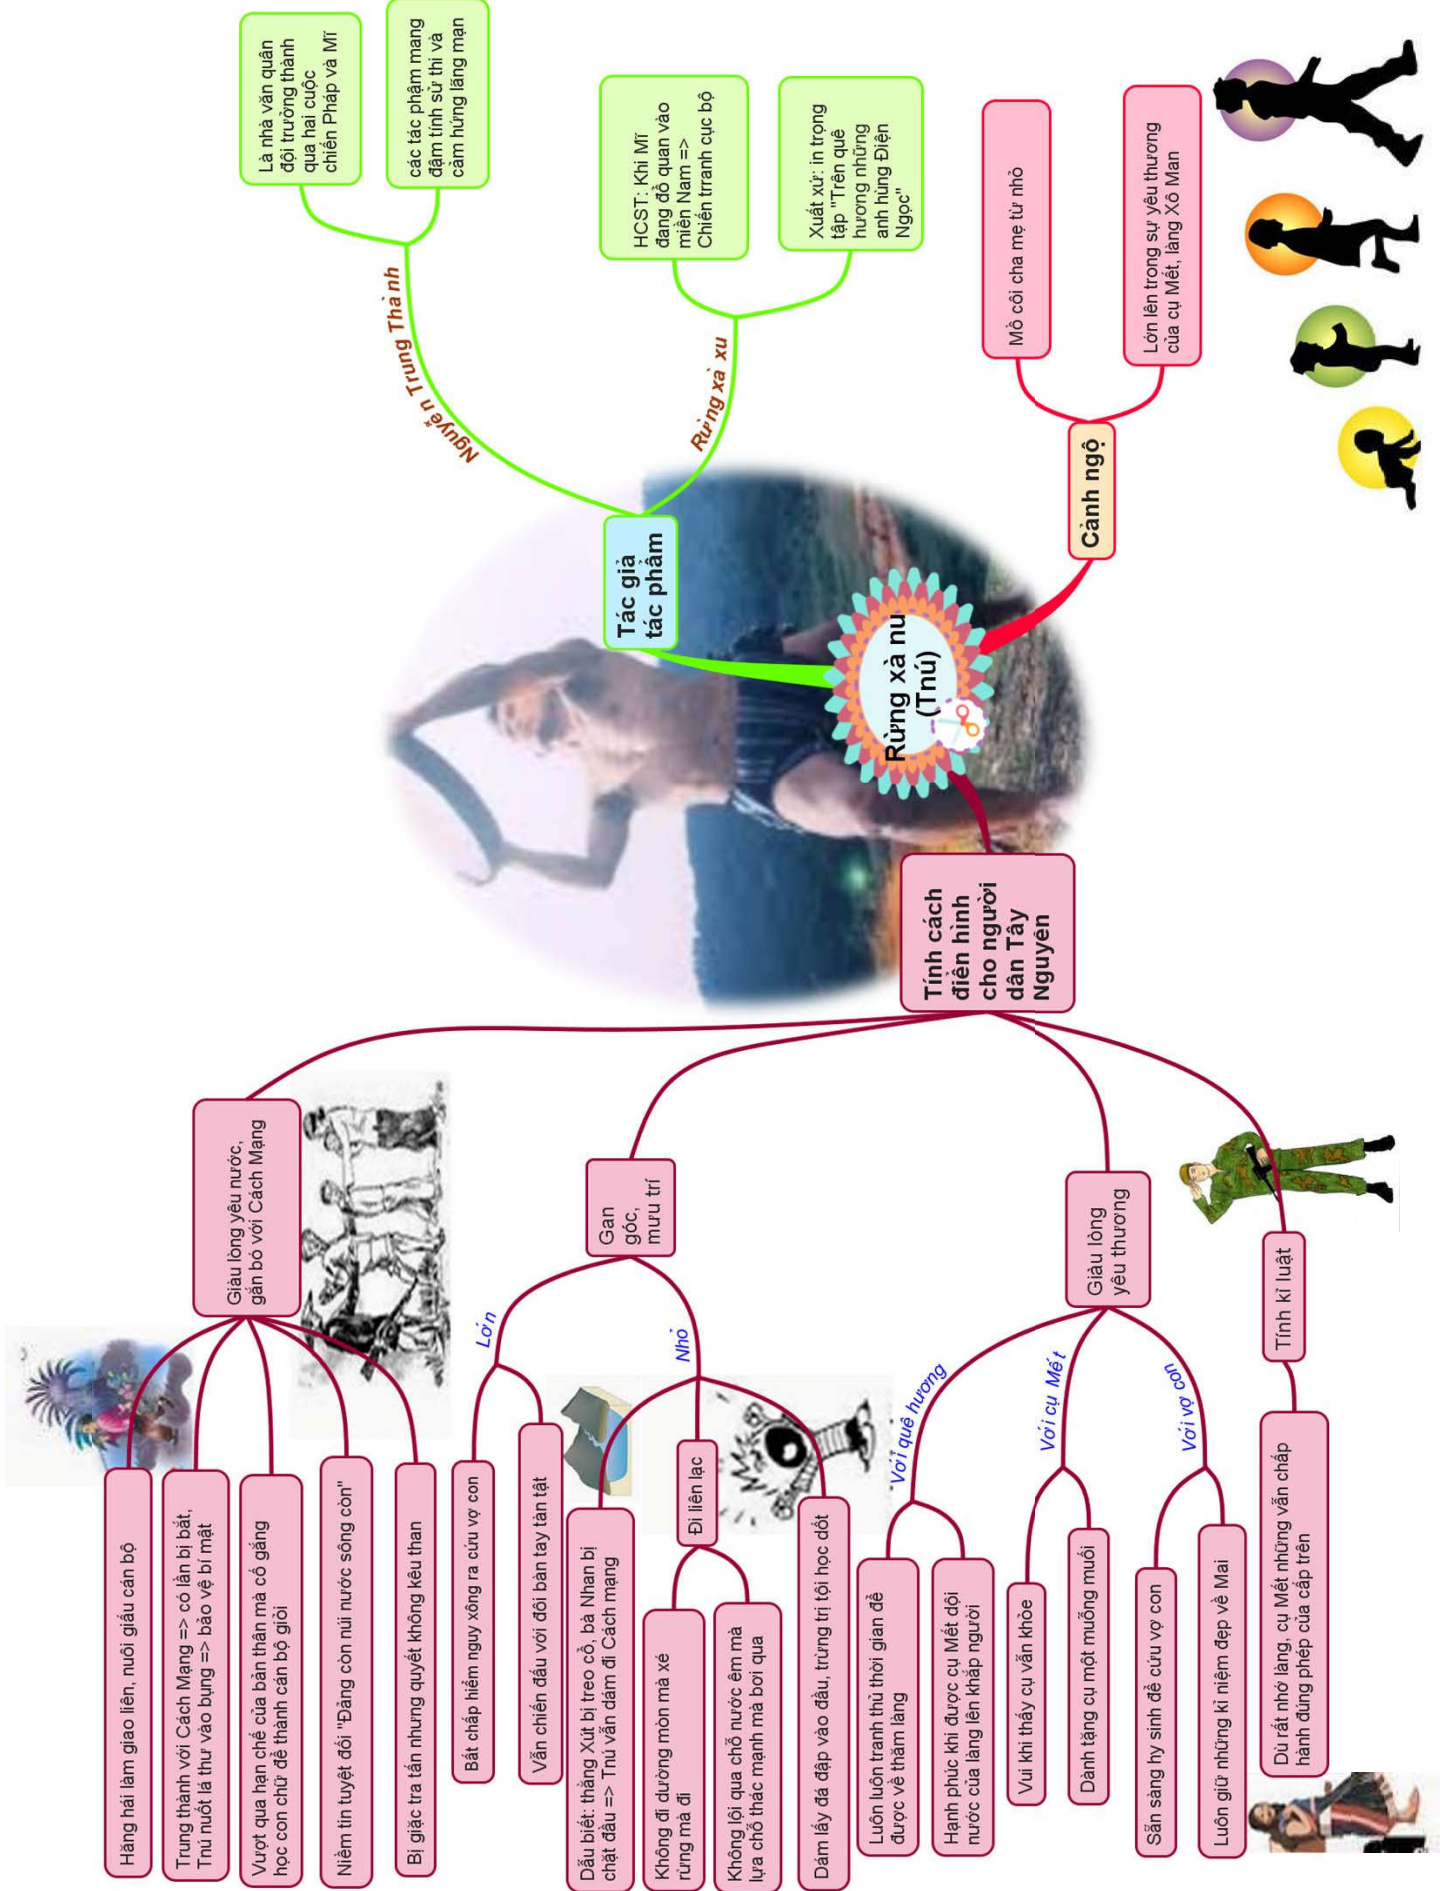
Rừng xà nu (Tnú)

Tác giả tác phẩm

Nguyễn Trung Thành

Là nhà văn quân đội trưởng thành qua hai cuộc chiến Pháp và Mĩ

các tác phẩm mang đậm tính sử thi và cảm hứng lãng mạn

Rừng xà nu

HCST: Khi Mĩ đang đổ quân vào miền Nam => Chiến trranh cục bộ

Xuất xứ: in trong tập "Trên quê hương những anh hùng Điện Ngọc"

Cảnh ngộ

Mồ côi cha mẹ từ nhỏ

Lớn lên trong sự yêu thương của cụ Mết, làng Xô Man

Tính cách điển hình cho người dân Tây Nguyên

Giàu lòng yêu nước, gắn bó với Cách Mạng

Hăng hái làm giao liên, nuôi giấu cán bộ

Trung thành với Cách Mạng => có lần bị bắt, Tnú nuốt lá thư vào bụng => bảo vệ bí mật

Vượt qua hạn chế của bản thân mà cố gắng học con chữ để thành cán bộ giỏi

Niềm tin tuyệt đối "Đảng còn núi nước sông còn"

Bị giặc tra tấn nhưng quyết không kêu than

Gan góc, mưu trí

Lớn

Bất chấp hiểm nguy xông ra cứu vợ con

Vẫn chiến đấu với đôi bàn tay tàn tật

Nhỏ

Dấu biết: thằng Xút bị treo cổ, bà Nhan bị chặt đầu => Tnú vẫn dám đi Cách mạng

Đi liên lạc

Không đi đường mòn mà xé rừng mà đi

Không lội qua chỗ nước êm mà lựa chỗ thác mạnh mà bơi qua

Dám lấy đá đập vào đầu, trừng trị tội học dốt

Giàu lòng yêu thương

Với quê hương

Luôn luôn tranh thủ thời gian để được về thăm làng

Hạnh phúc khi được cụ Mết dội nước của làng lên khắp người

Với cụ Mết

Vui khi thấy cụ vẫn khỏe

Dành tặng cụ một muỗng muối

Với vợ con

Sẵn sàng hy sinh để cứu vợ con

Luôn giữ những kỉ niệm đẹp về Mai

Tính kỉ luật

Dù rất nhớ làng, cụ Mết nhưng vẫn chấp hành đúng phép của cấp trên